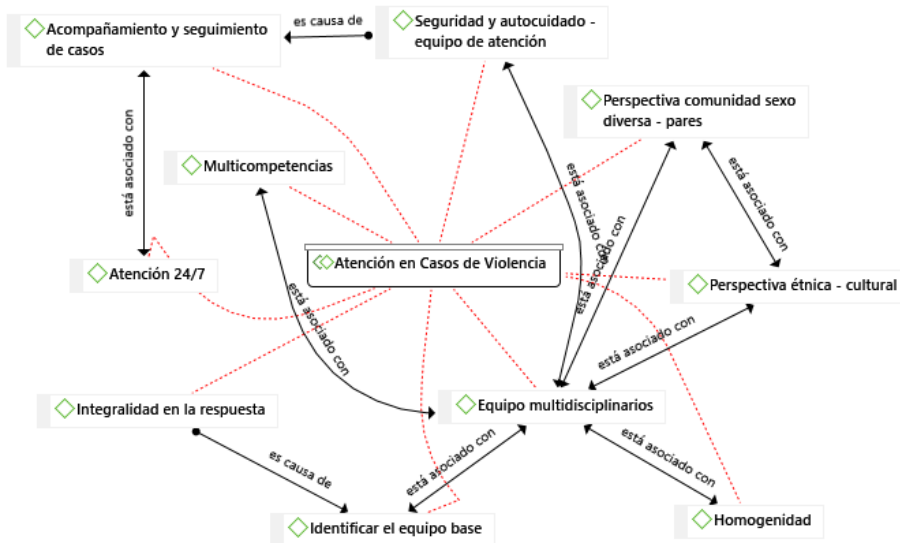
Acompañamiento y seguimiento de casos

es causa de

Seguridad y autocuidado - equipo de atención

Perspectiva comunidad sexo diversa - pares

Multicompetencias

está asociado con

está asociado con

está asociado con

está asociado con

Atención en Casos de Violencia

Atención 24/7

está asociado con

Perspectiva étnica - cultural

está asociado con

Integralidad en la respuesta

Equipo multidisciplinarios

es causa de

está asociado con

está asociado con

Identificar el equipo base

Homogenidad